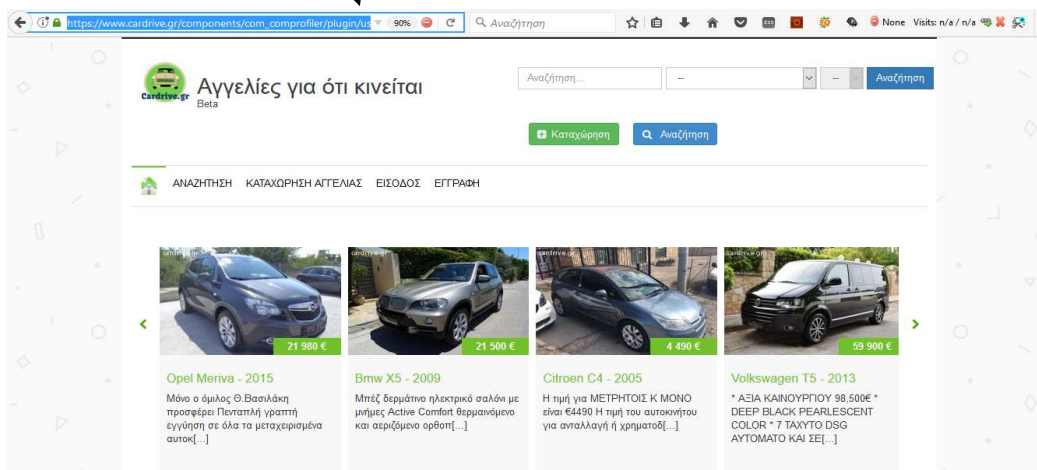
https://www.cardrive.gr/components/com_comprofiler/plugin/us 90% Αναζήτηση None Visits: n/a / n/a

Cardrive.gr Αγγελίες για ότι κινείται
Beta

Αναζήτηση... -- -- Αναζήτηση

Καταχώρηση Αναζήτηση

ΑΝΑΖΗΤΗΣΗ ΚΑΤΑΧΩΡΗΣΗ ΑΓΓΕΛΙΑΣ ΕΙΣΟΔΟΣ ΕΓΓΡΑΦΗ

cardrive.gr 21 980 €
Opel Meriva - 2015
Μόνο ο όμιλος Θ.Βασιλάκη προσφέρει Πενταπλή γραπτή εγγύηση σε όλα τα μεταχειρισμένα αυτοκ[...]

cardrive.gr 21 500 €
Bmw X5 - 2009
Μπέζ δερμάτινο ηλεκτρικό σαλόνι με μνήμες Active Comfort θερμαινόμενο και αεριζόμενο ορθοπ[...]

cardrive.gr 4 490 €
Citroen C4 - 2005
Η τιμή για ΜΕΤΡΗΤΟΙΣ Κ ΜΟΝΟ είναι €4490 Η τιμή του αυτοκινήτου για ανταλλαγή ή χρηματοδ[...]

cardrive.gr 59 900 €
Volkswagen T5 - 2013
* ΑΞΙΑ ΚΑΙΝΟΥΡΓΙΟΥ 98,500€ * DEEP BLACK PEARLESCENT COLOR * 7 ΤΑΧΥΤΟ DSG ΑΥΤΟΜΑΤΟ ΚΑΙ ΣΕ[...]